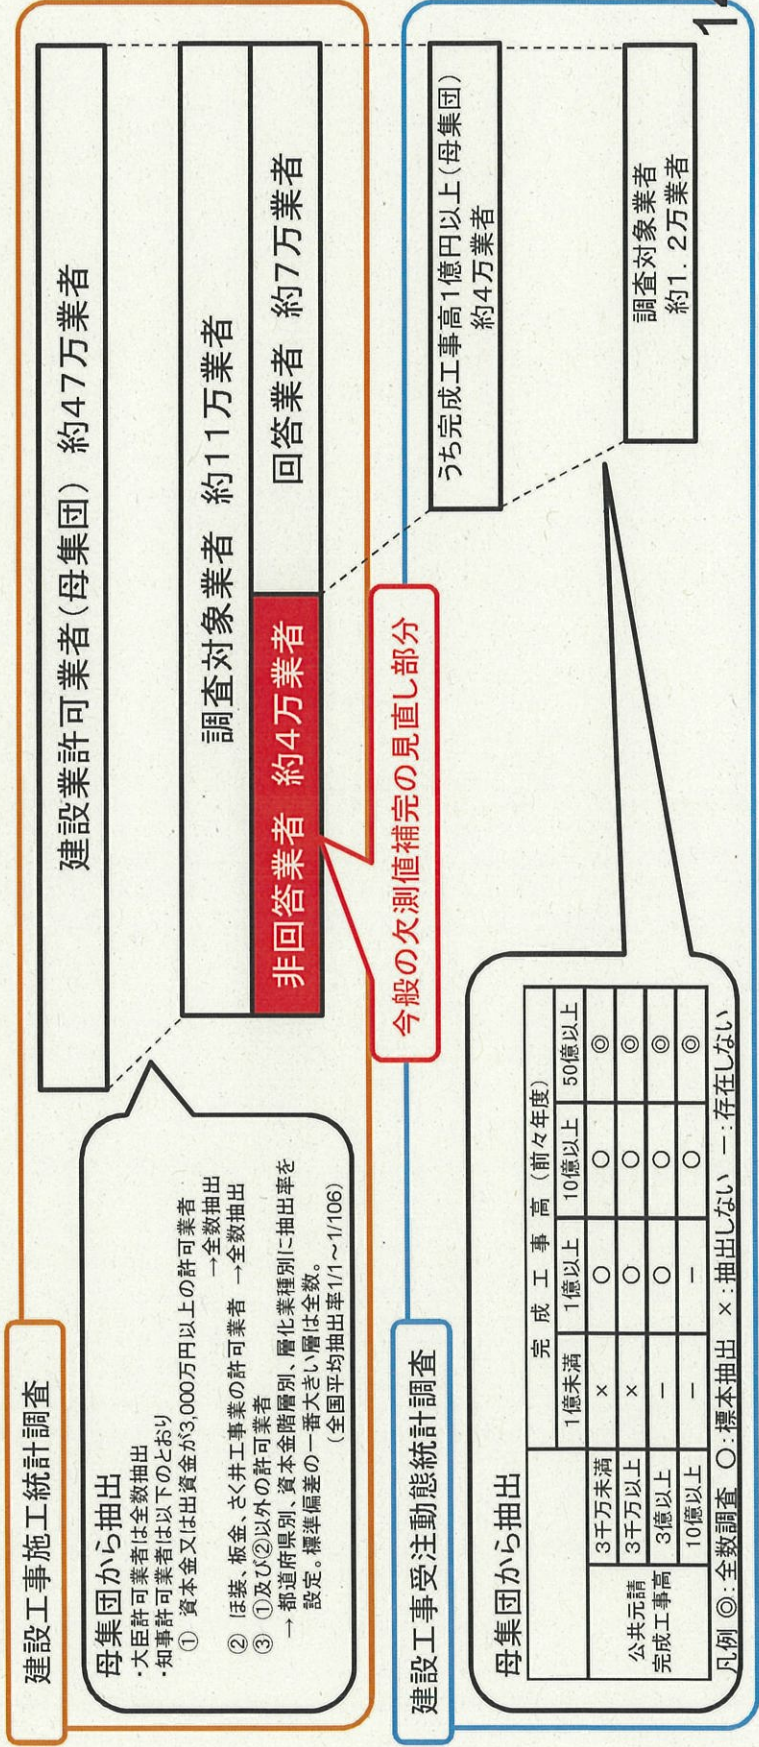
1

建設工事施工統計調査

建設業許可業者（母集団） 約47万業者

調査対象業者 約11万業者

非回答業者 約4万業者

回答業者 約7万業者

今般の欠測値補完の見直し部分

母集団から抽出
・大臣許可業者は全数抽出
・知事許可業者は以下のとおり
① 資本金又は出資金が3,000万円以上の許可業者 →全数抽出
② ほ装、板金、さく井工事業の許可業者 →全数抽出
③ ①及び②以外の許可業者
→都道府県別、資本金階層別、層化業種別に抽出率を設定。標準偏差の一番大きい層は全数。
（全国平均抽出率1/1～1/106）

建設工事受注動態統計調査

うち完成工事高1億円以上（母集団） 約4万業者

調査対象業者 約1．2万業者

母集団から抽出

| | | 完成工事高（前々年度） | | | |
|---|---|---|---|---|---|
| | | 1億未満 | 1億以上 | 10億以上 | 50億以上 |
| 公共元請完成工事高 | 3千万未満 | × | ○ | ○ | ◎ |
| | 3千万以上 | × | ○ | ○ | ◎ |
| | 3億以上 | ー | ○ | ○ | ◎ |
| | 10億以上 | ー | ー | ○ | ◎ |

凡例 ◎：全数調査 ○：標本抽出 ×：抽出しない ー：存在しない